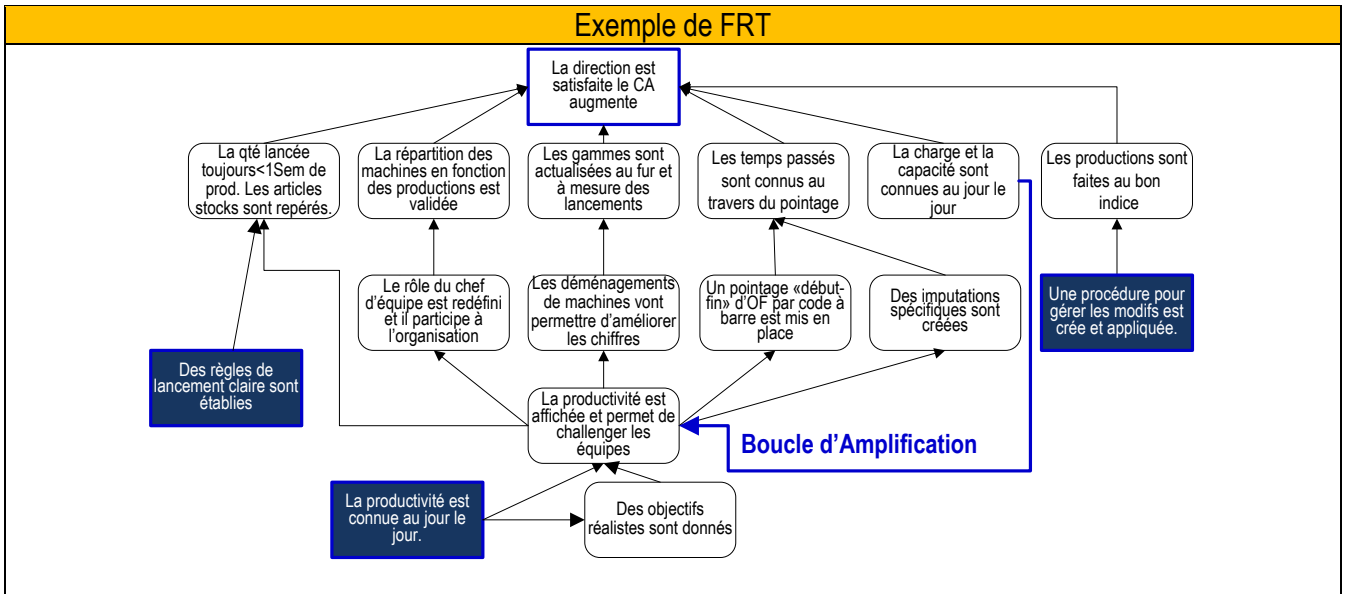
Exemple de FRT

La direction est satisfaite le CA augmente

La qté lancée toujours<1Sem de prod. Les articles stocks sont repérés.

La répartition des machines en fonction des productions est validée

Les gammes sont actualisées au fur et à mesure des lancements

Les temps passés sont connus au travers du pointage

La charge et la capacité sont connues au jour le jour

Les productions sont faites au bon indice

Le rôle du chef d'équipe est redéfini et il participe à l'organisation

Les déménagements de machines vont permettre d'améliorer les chiffres

Un pointage «début-fin» d'OF par code à barre est mis en place

Des imputations spécifiques sont créées

Une procédure pour gérer les modifs est crée et appliquée.

Des règles de lancement claire sont établies

La productivité est affichée et permet de challenger les équipes

Boucle d'Amplification

La productivité est connue au jour le jour.

Des objectifs réalistes sont donnés